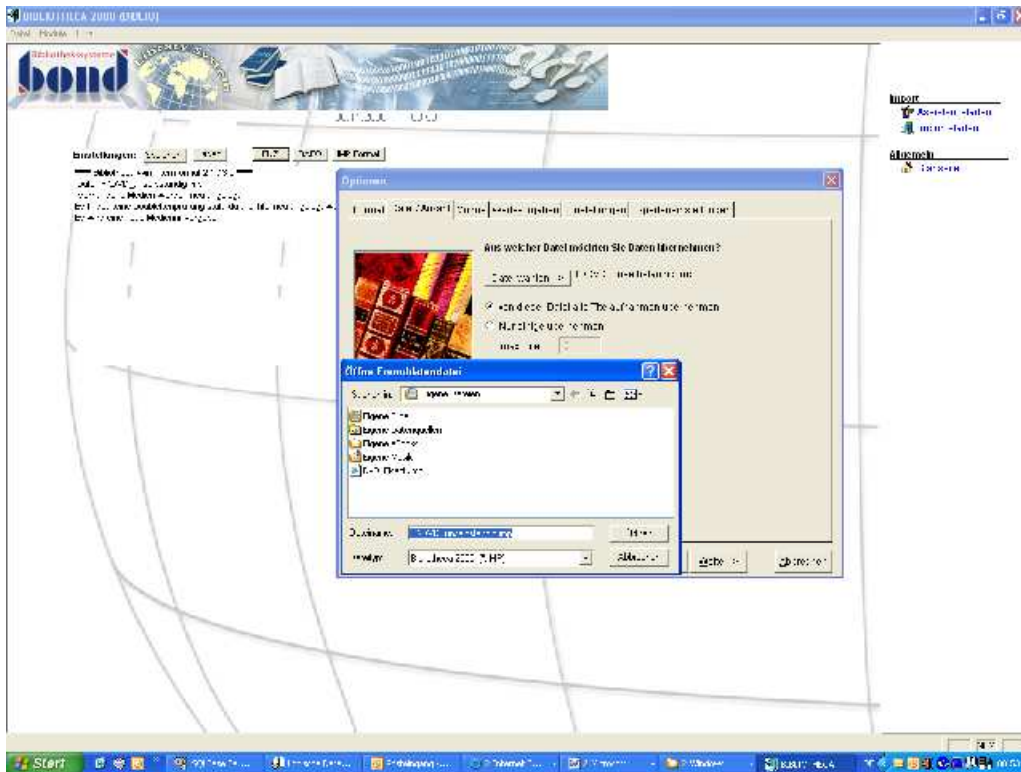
BIBLIOTHECA 2000 (BIBLIO)

Datei Module Hilfe

Bibliothekssysteme

bond

Einstellungen: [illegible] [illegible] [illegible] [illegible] HB Format

Optionen

Format | Datei Auswahl | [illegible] | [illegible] | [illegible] | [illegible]

Aus welcher Datei möchten Sie Daten übernehmen?

Datei wählen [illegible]

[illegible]

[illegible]

Öffne Fremddatendatei

Suchen in: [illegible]

Eigene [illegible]
Eigene Datenquellen
Eigene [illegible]
Eigene Musik
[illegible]

Dateiname: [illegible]

Dateityp: Bibliotheca 2000 (*.HB)

Öffnen

Abbrechen

Weiter >

Abbrechen

Import

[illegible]

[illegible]

Allgemein

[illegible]

Start